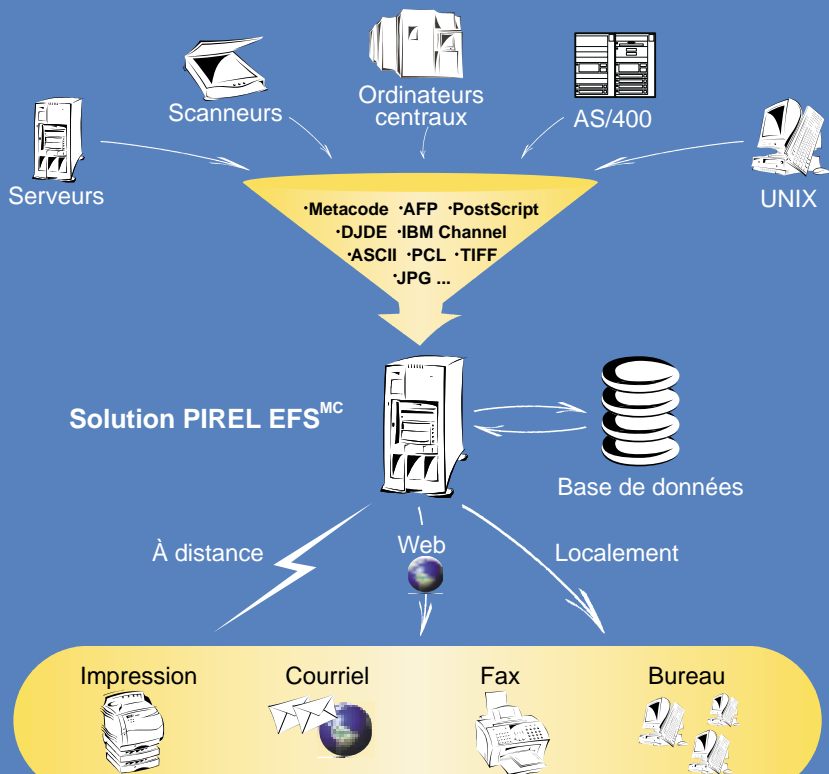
Scanneurs

Ordinateurs centraux

AS/400

Serveurs

UNIX

·Metacode ·AFP ·PostScript
·DJDE ·IBM Channel
·ASCII ·PCL ·TIFF
·JPG ...

Solution PIREL EFS$^{MC}$

Base de données

À distance

Web

Localement

Impression

Courriel

Fax

Bureau